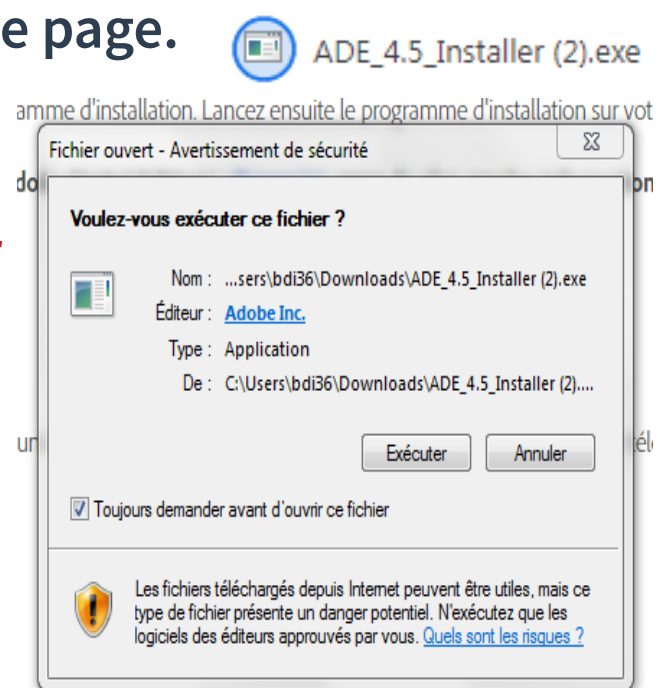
e page.

ADE_4.5_Installer (2).exe

amme d'installation. Lancez ensuite le programme d'installation sur vot

Fichier ouvert - Avertissement de sécurité

do

Voulez-vous exécuter ce fichier ?

Nom : ...sers\bdi36\Downloads\ADE_4.5_Installer (2).exe

Éditeur : Adobe Inc.

Type : Application

De : C:\Users\bdi36\Downloads\ADE_4.5_Installer (2)....

un

Exécuter

Annuler

☑ Toujours demander avant d'ouvrir ce fichier

Les fichiers téléchargés depuis Internet peuvent être utiles, mais ce type de fichier présente un danger potentiel. N'exécutez que les logiciels des éditeurs approuvés par vous. Quels sont les risques ?